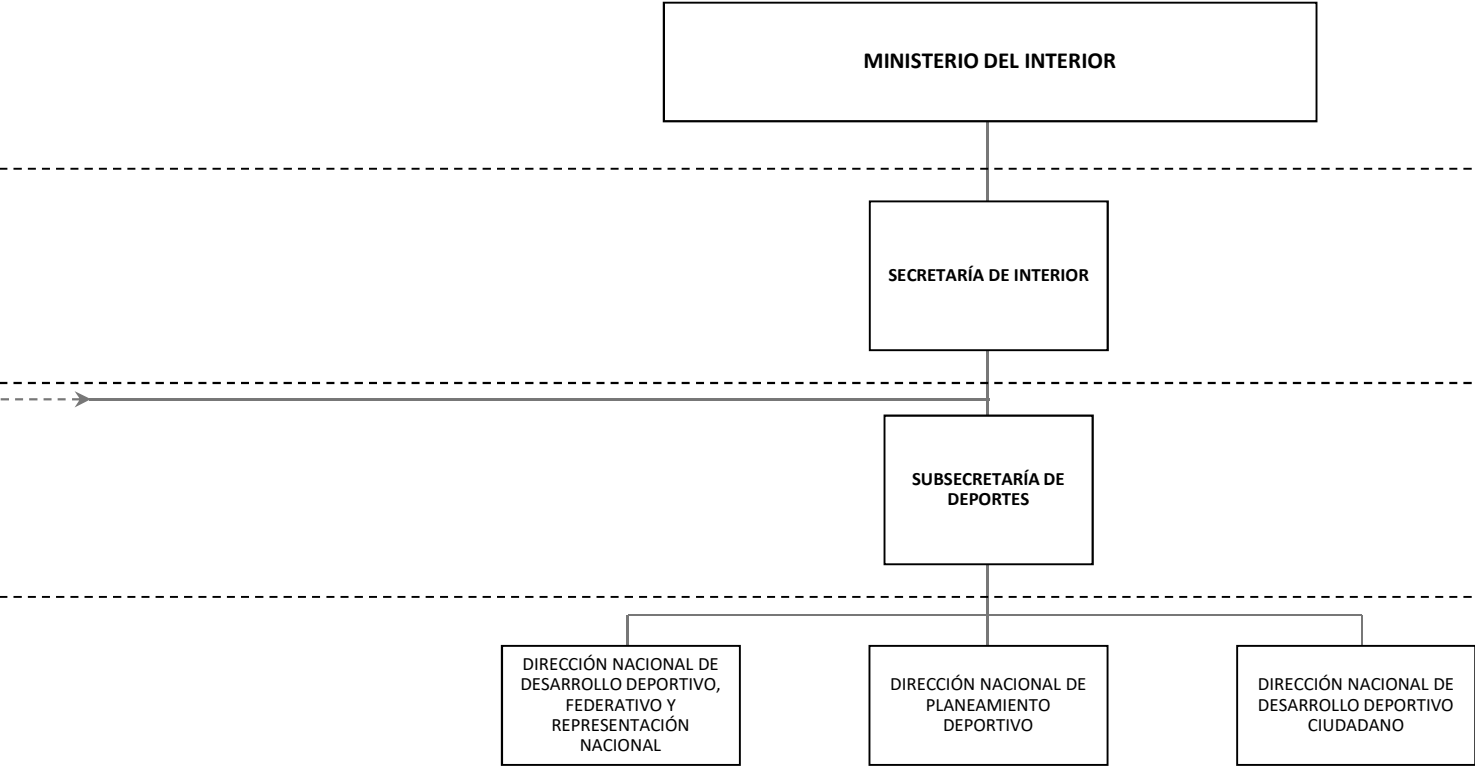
MINISTERIO DEL INTERIOR

SECRETARÍA DE INTERIOR

SUBSECRETARÍA DE DEPORTES

DIRECCIÓN NACIONAL DE DESARROLLO DEPORTIVO, FEDERATIVO Y REPRESENTACIÓN NACIONAL

DIRECCIÓN NACIONAL DE PLANEAMIENTO DEPORTIVO

DIRECCIÓN NACIONAL DE DESARROLLO DEPORTIVO CIUDADANO